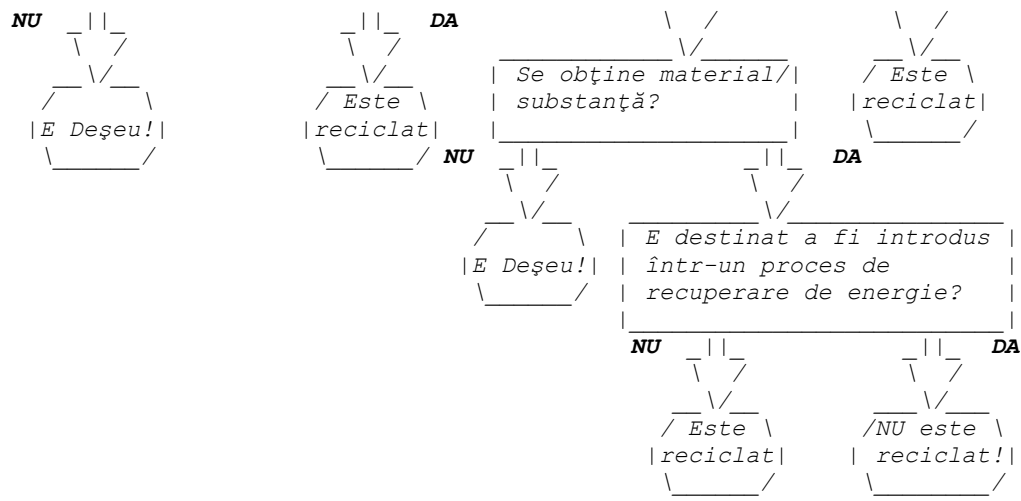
NU

E Deşeu!

Este reciclat

DA

Se obţine material/ substanţă?

Este reciclat

NU

DA

E Deşeu!

E destinat a fi introdus într-un proces de recuperare de energie?

NU

DA

Este reciclat

NU este reciclat!